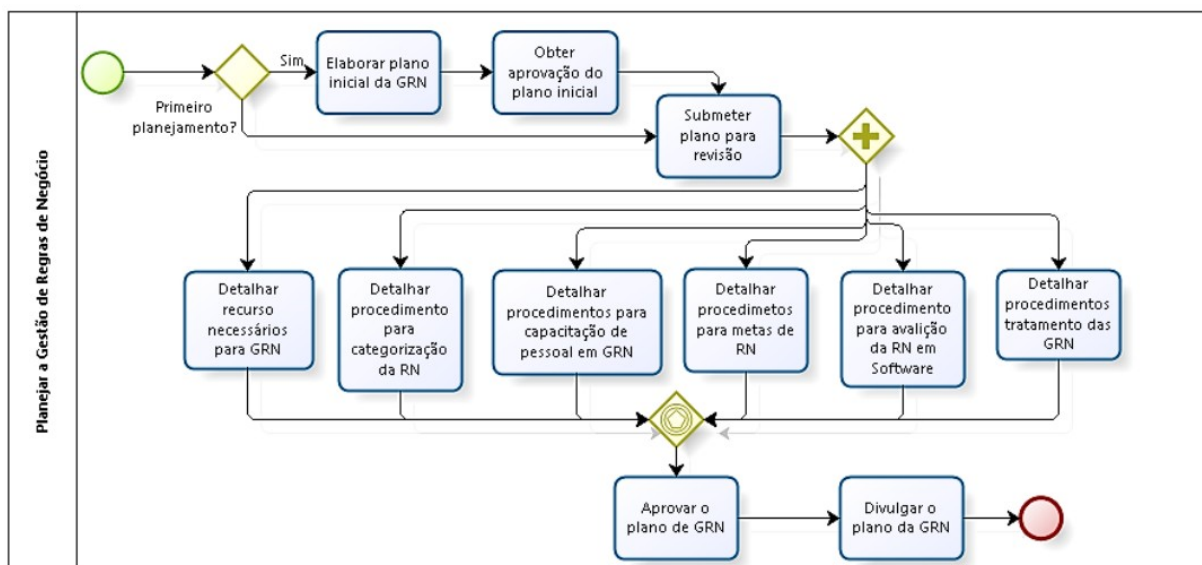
Planejar a Gestão de Regras de Negócio

Primeiro planejamento?

Sim

Elaborar plano inicial da GRN

Obter aprovação do plano inicial

Submeter plano para revisão

Detalhar recurso necessários para GRN

Detalhar procedimento para categorização da RN

Detalhar procedimentos para capacitação de pessoal em GRN

Detalhar procedimetos para metas de RN

Detalhar procedimento para avalição da RN em Software

Detalhar procedimentos tratamento das GRN

Aprovar o plano de GRN

Divulgar o plano da GRN